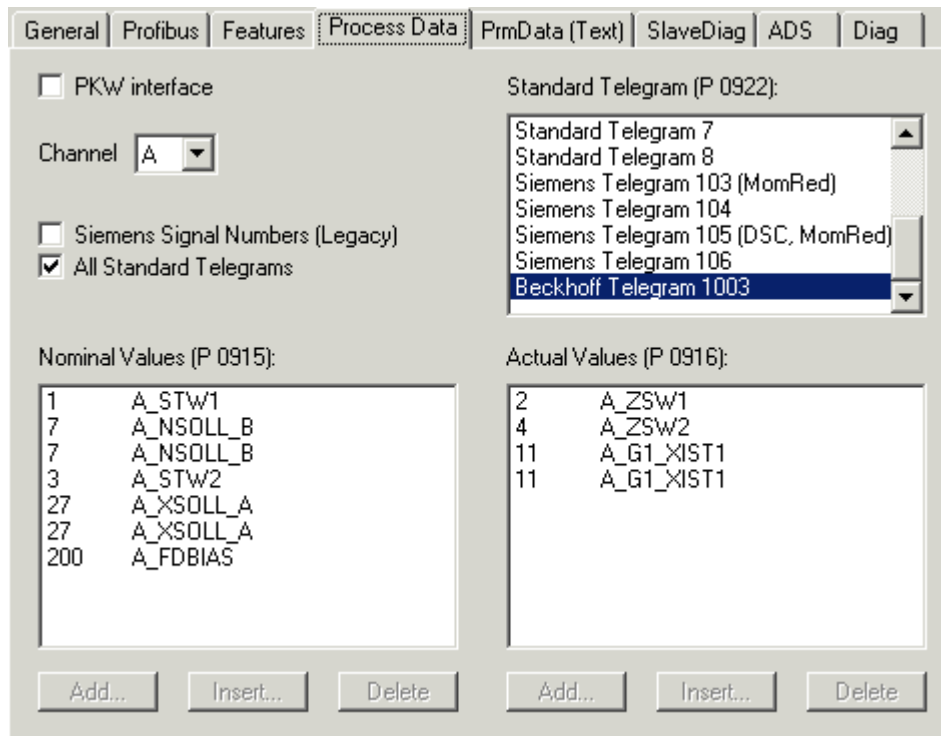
General | Profibus | Features | Process Data | PrmData (Text) | SlaveDiag | ADS | Diag

PKW interface

Channel A

Siemens Signal Numbers (Legacy)
All Standard Telegrams

Standard Telegram (P 0922):

Standard Telegram 7
Standard Telegram 8
Siemens Telegram 103 (MomRed)
Siemens Telegram 104
Siemens Telegram 105 (DSC, MomRed)
Siemens Telegram 106
Beckhoff Telegram 1003

Nominal Values (P 0915):

| | |
|---|---|
| 1 | A_STW1 |
| 7 | A_NSOLL_B |
| 7 | A_NSOLL_B |
| 3 | A_STW2 |
| 27 | A_XSOLL_A |
| 27 | A_XSOLL_A |
| 200 | A_FDBIAS |

Add... Insert... Delete

Actual Values (P 0916):

| | |
|---|---|
| 2 | A_ZSW1 |
| 4 | A_ZSW2 |
| 11 | A_G1_XIST1 |
| 11 | A_G1_XIST1 |

Add... Insert... Delete